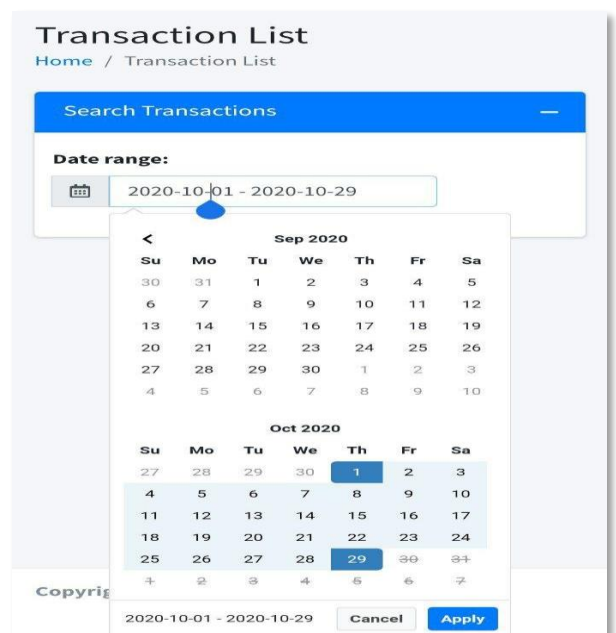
Transaction List
Home / Transaction List

Search Transactions —

Date range:

2020-10-01 - 2020-10-29

<
Sep 2020

| Su | Mo | Tu | We | Th | Fr | Sa |
|---|---|---|---|---|---|---|
| 30 | 31 | 1 | 2 | 3 | 4 | 5 |
| 6 | 7 | 8 | 9 | 10 | 11 | 12 |
| 13 | 14 | 15 | 16 | 17 | 18 | 19 |
| 20 | 21 | 22 | 23 | 24 | 25 | 26 |
| 27 | 28 | 29 | 30 | 1 | 2 | 3 |
| 4 | 5 | 6 | 7 | 8 | 9 | 10 |

Oct 2020

| Su | Mo | Tu | We | Th | Fr | Sa |
|---|---|---|---|---|---|---|
| 27 | 28 | 29 | 30 | 1 | 2 | 3 |
| 4 | 5 | 6 | 7 | 8 | 9 | 10 |
| 11 | 12 | 13 | 14 | 15 | 16 | 17 |
| 18 | 19 | 20 | 21 | 22 | 23 | 24 |
| 25 | 26 | 27 | 28 | 29 | 30 | 31 |
| 1 | 2 | 3 | 4 | 5 | 6 | 7 |

Copyrig

2020-10-01 - 2020-10-29 Cancel Apply